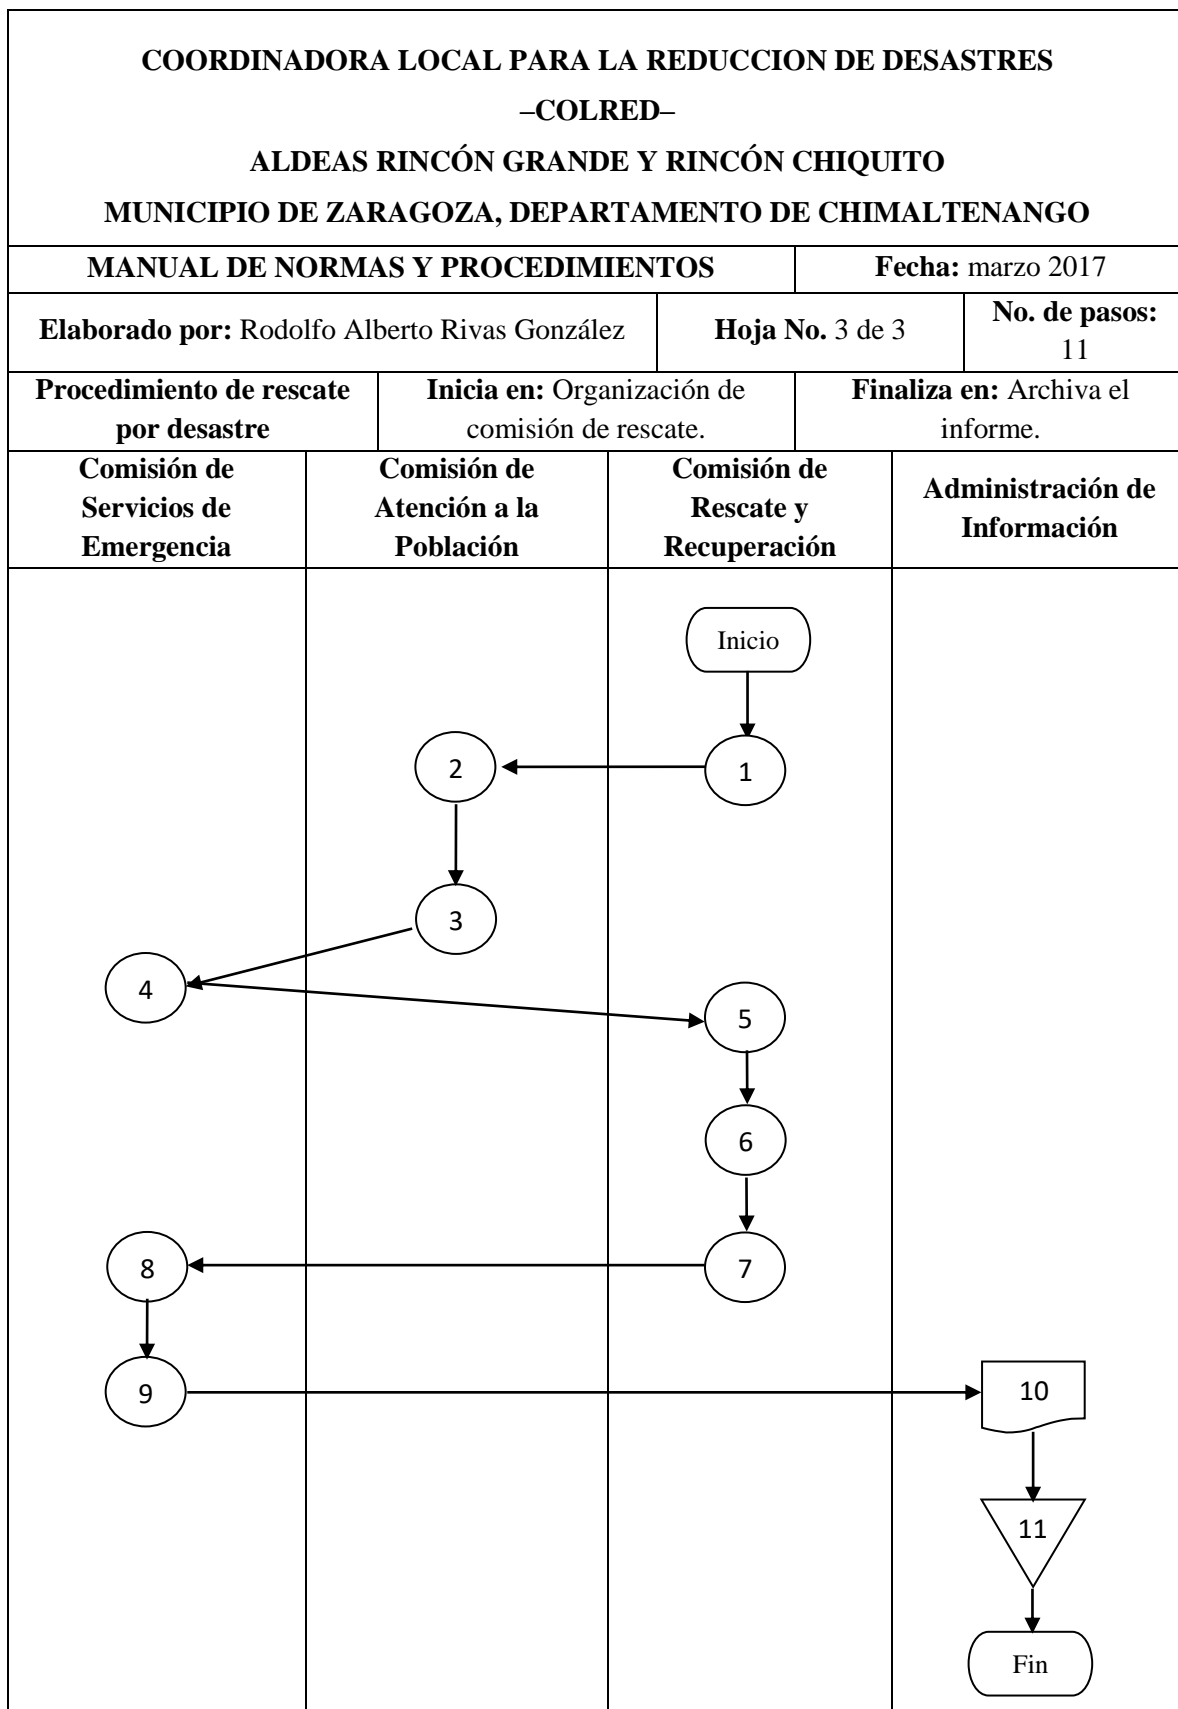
COORDINADORA LOCAL PARA LA REDUCCION DE DESASTRES
–COLRED–
ALDEAS RINCÓN GRANDE Y RINCÓN CHIQUITO
MUNICIPIO DE ZARAGOZA, DEPARTAMENTO DE CHIMALTENANGO

| MANUAL DE NORMAS Y PROCEDIMIENTOS | | Fecha: marzo 2017 |
|---|---|---|
| Elaborado por: Rodolfo Alberto Rivas González | Hoja No. 3 de 3 | No. de pasos: 11 |
| Procedimiento de rescate por desastre | Inicia en: Organización de comisión de rescate. | Finaliza en: Archiva el informe. |

| Comisión de Servicios de Emergencia | Comisión de Atención a la Población | Comisión de Rescate y Recuperación | Administración de Información |
|---|---|---|---|

Inicio
1
2
3
4
5
6
7
8
9
10
11
Fin